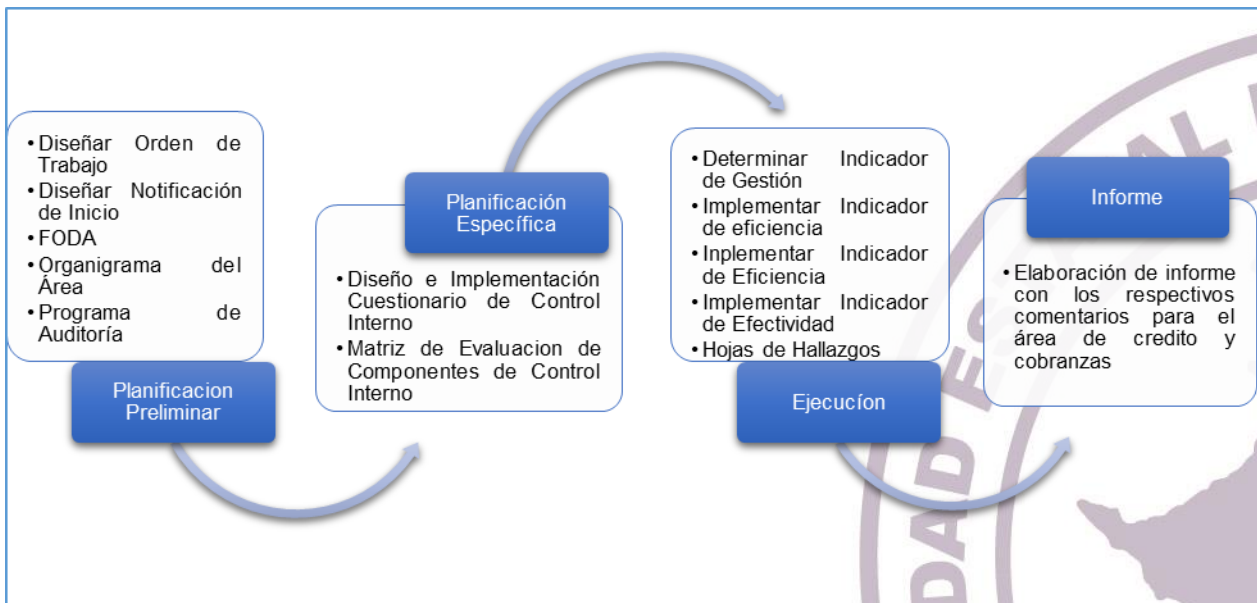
• Diseñar Orden de Trabajo
• Diseñar Notificación de Inicio
• FODA
• Organigrama del Área
• Programa de Auditoría

Planificacion Preliminar

Planificación Específica

• Diseño e Implementación Cuestionario de Control Interno
• Matriz de Evaluacion de Componentes de Control Interno

• Determinar Indicador de Gestión
• Implementar Indicador de eficiencia
• Inplementar Indicador de Eficiencia
• Implementar Indicador de Efectividad
• Hojas de Hallazgos

Ejecucíon

Informe

• Elaboración de informe con los respectivos comentarios para el área de credito y cobranzas